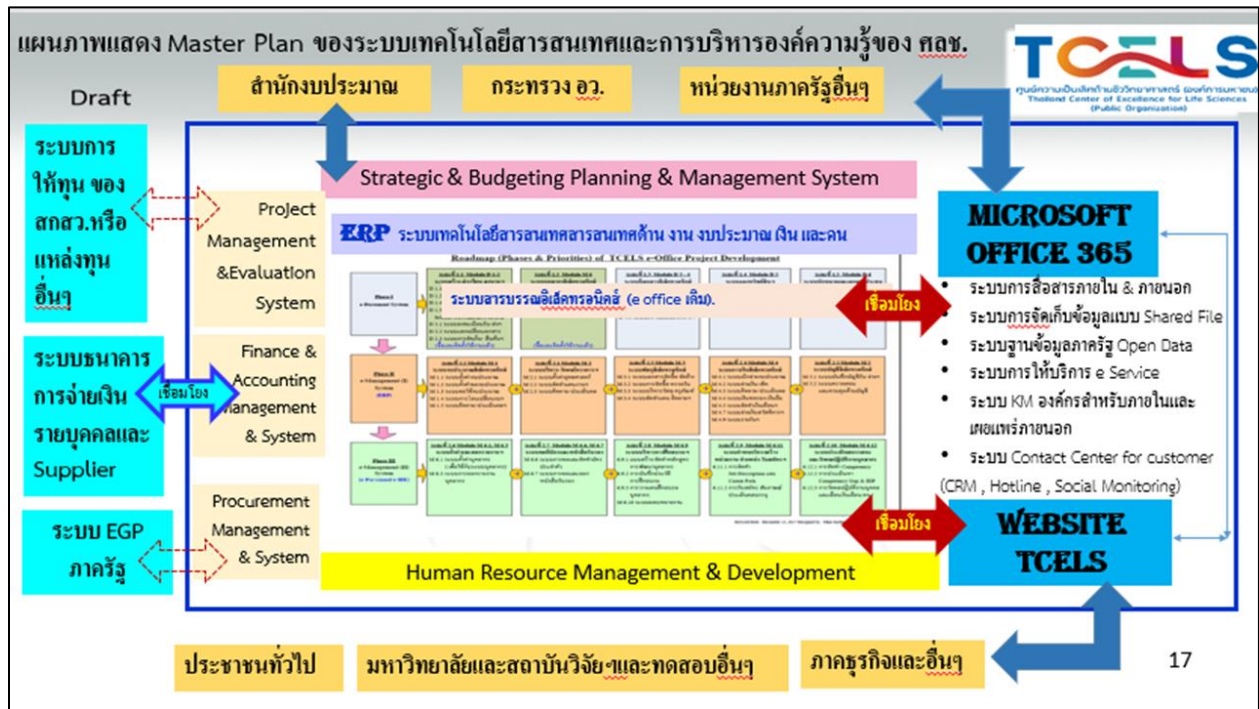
แผนภาพแสดง Master Plan ของระบบเทคโนโลยีสารสนเทศและการบริหารองค์ความรู้ของ ศลช.

TCELS
ศูนย์ความเป็นเลิศด้านชีววิทยาศาสตร์ (องค์การมหาชน)
Thailand Center of Excellence for Life Sciences (Public Organization)

Draft

สำนักงบประมาณ

กระทรวง อว.

หน่วยงานภาครัฐอื่นๆ

ระบบการให้ทุน ของ สกสว.หรือ แหล่งทุนอื่นๆ

Strategic & Budgeting Planning & Management System

Project Management &Evaluation System

ERP ระบบเทคโนโลยีสารสนเทศสารสนเทศด้าน งาน งบประมาณ เงิน และคน

Roadmap (Phases & Priorities) of TCELS e-Office Project Development

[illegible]

ระบบสารบรรณอิเล็คทรอนิคส์ (e office เดิม).

ระบบธนาคาร การจ่ายเงิน รายบุคคลและ Supplier

เชื่อมโยง

Finance & Accounting Management & System

ระบบ EGP ภาครัฐ

Procurement Management & System

Human Resource Management & Development

MICROSOFT OFFICE 365

เชื่อมโยง

• ระบบการสื่อสารภายใน & ภายนอก
• ระบบการจัดเก็บข้อมูลแบบ Shared File
• ระบบฐานข้อมูลภาครัฐ Open Data
• ระบบการให้บริการ e Service
• ระบบ KM องค์กรสำหรับภายในและเผยแพร่ภายนอก
• ระบบ Contact Center for customer (CRM , Hotline , Social Monitoring)

เชื่อมโยง

WEBSITE TCELS

ประชาชนทั่วไป

มหาวิทยาลัยและสถาบันวิจัยฯและทดสอบอื่นๆ

ภาคธุรกิจและอื่นๆ

17